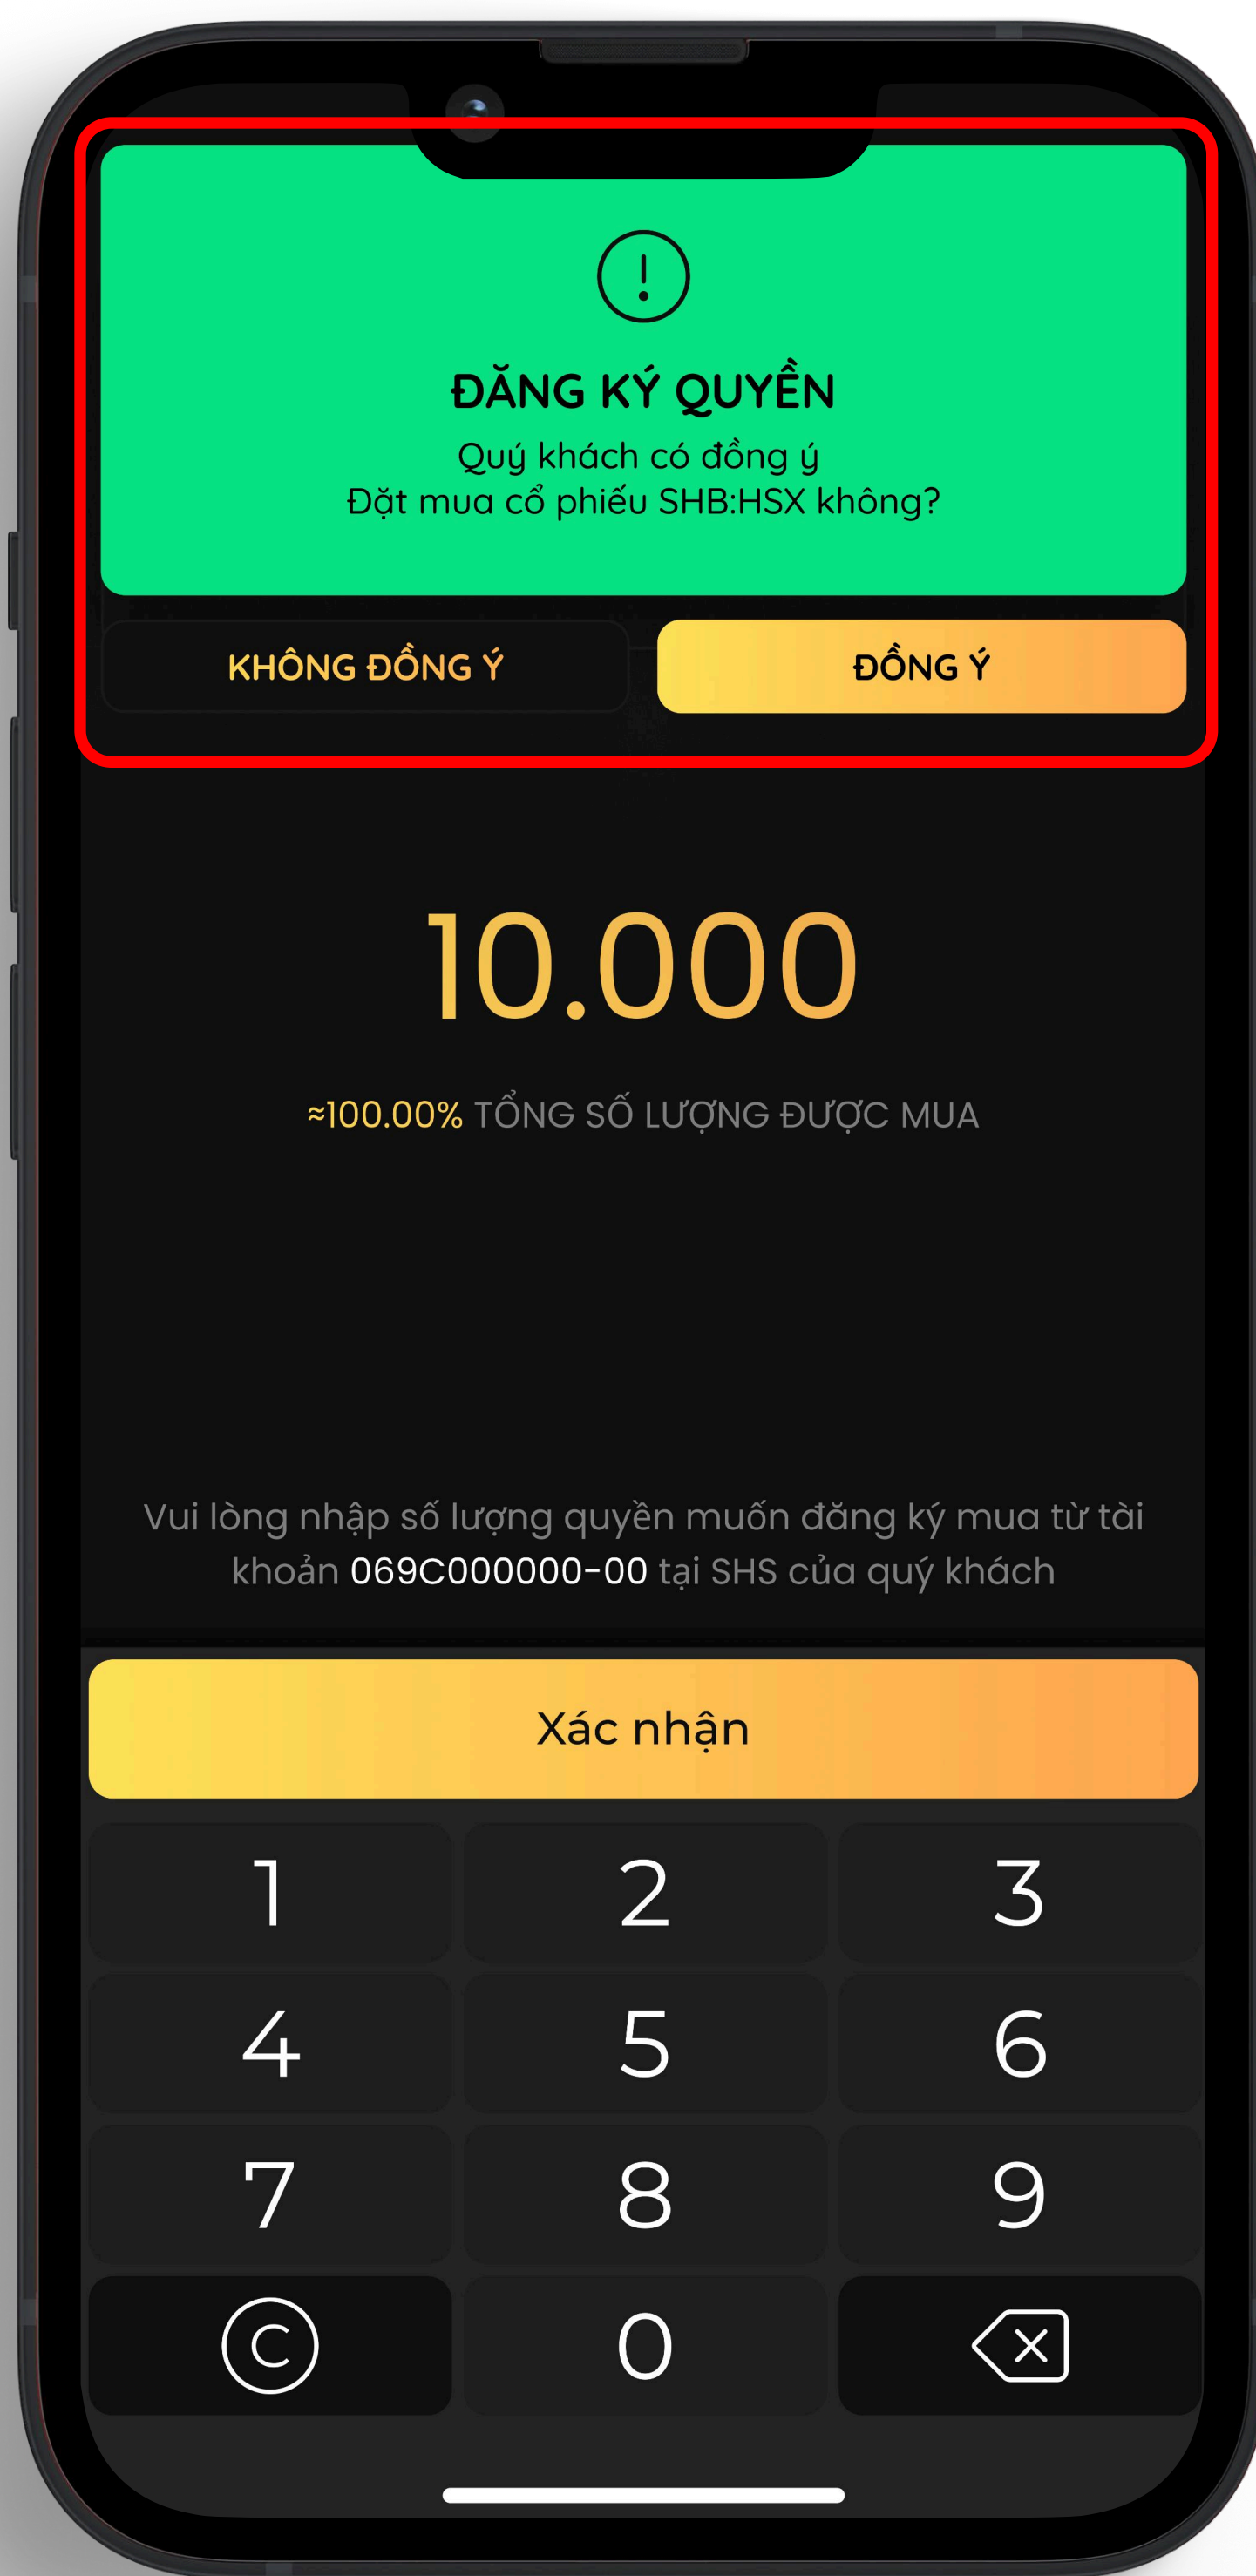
ĐĂNG KÝ QUYỀN

Quý khách có đồng ý
Đặt mua cổ phiếu SHB:HSX không?

KHÔNG ĐỒNG Ý

ĐỒNG Ý

10.000

≈100.00% TỔNG SỐ LƯỢNG ĐƯỢC MUA

Vui lòng nhập số lượng quyền muốn đăng ký mua từ tài khoản 069C000000-00 tại SHS của quý khách

Xác nhận

| 1 | 2 | 3 |
|---|---|---|
| 4 | 5 | 6 |
| 7 | 8 | 9 |
| C | 0 | |